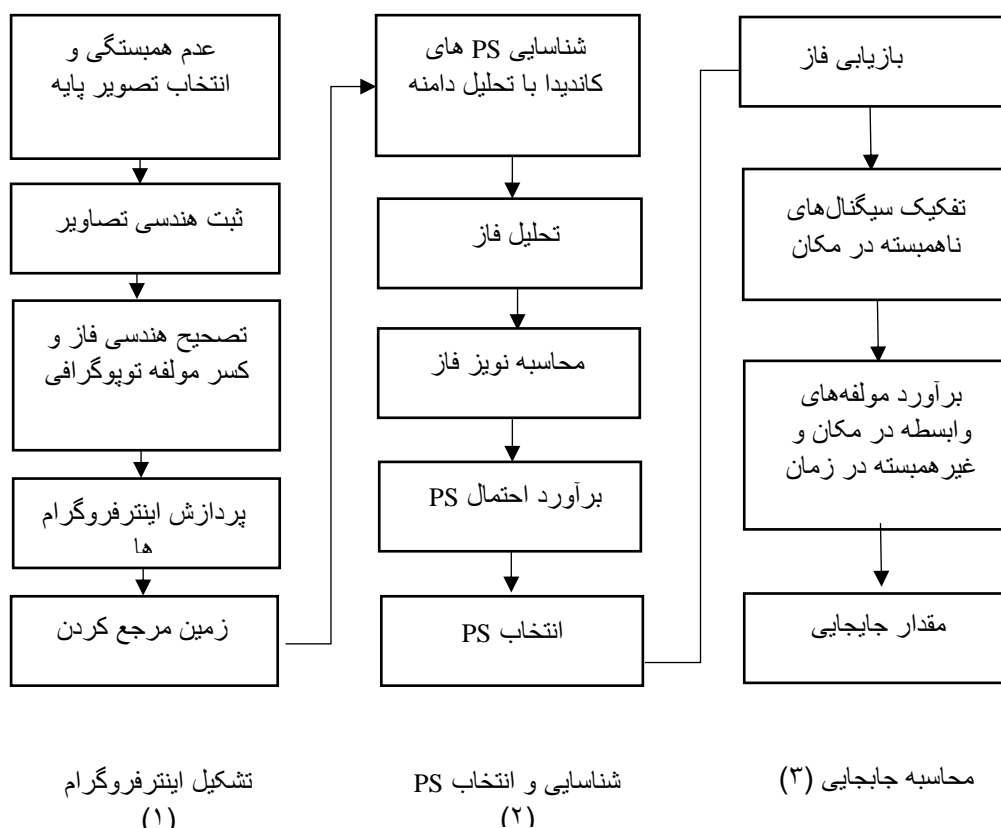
عدم همبستگی و انتخاب تصویر پایه

ثبت هندسی تصاویر

تصحیح هندسی فاز و کسر مولفه توپوگرافی

پردازش اینترفروگرام ها

زمین مرجع کردن

شناسایی PS های کاندیدا با تحلیل دامنه

تحلیل فاز

محاسبه نویز فاز

برآورد احتمال PS

انتخاب PS

بازیابی فاز

تفکیک سیگنال‌های ناهمبسته در مکان

برآورد مولفه‌های وابسطه در مکان و غیرهمبسته در زمان

مقدار جابجایی

تشکیل اینترفروگرام (۱)

شناسایی و انتخاب PS (۲)

محاسبه جابجایی (۳)